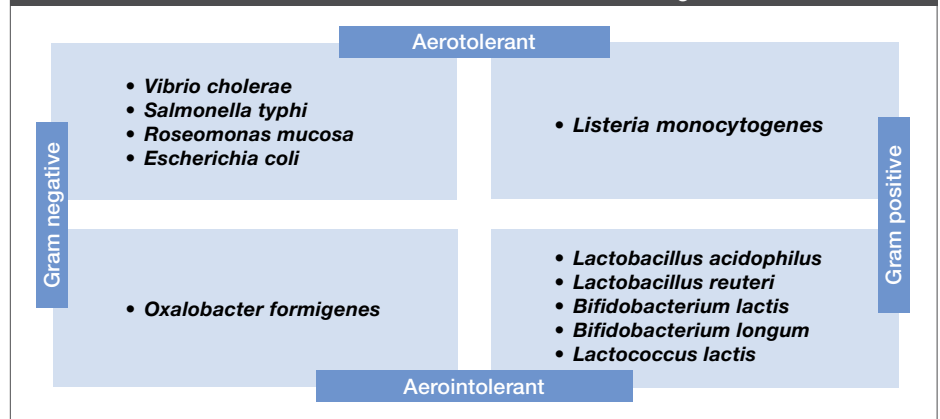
Aerotolerant

Gram negative

- Vibrio cholerae
- Salmonella typhi
- Roseomonas mucosa
- Escherichia coli

- Listeria monocytogenes

Gram positive

- Oxalobacter formigenes

- Lactobacillus acidophilus
- Lactobacillus reuteri
- Bifidobacterium lactis
- Bifidobacterium longum
- Lactococcus lactis

Aerointolerant